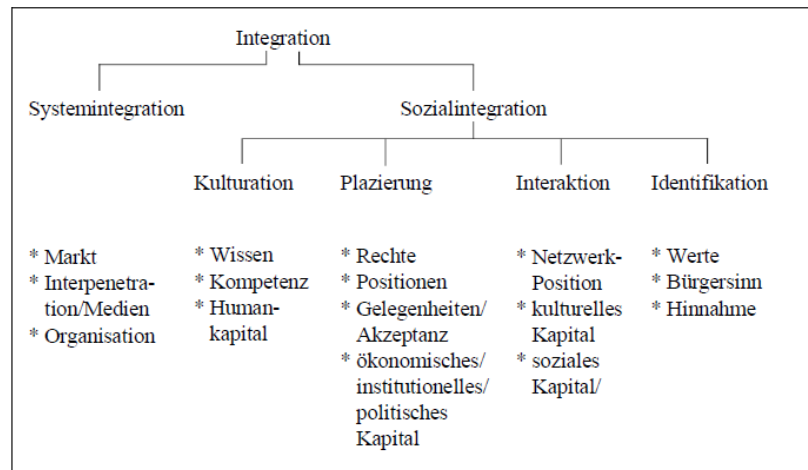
Integration

Systemintegration

Sozialintegration

Kulturation

Plazierung

Interaktion

Identifikation

* Markt
* Interpenetration/Medien
* Organisation

* Wissen
* Kompetenz
* Humankapital

* Rechte
* Positionen
* Gelegenheiten/ Akzeptanz
* ökonomisches/ institutionelles/ politisches Kapital

* Netzwerk-Position
* kulturelles Kapital
* soziales Kapital/

* Werte
* Bürgersinn
* Hinnahme